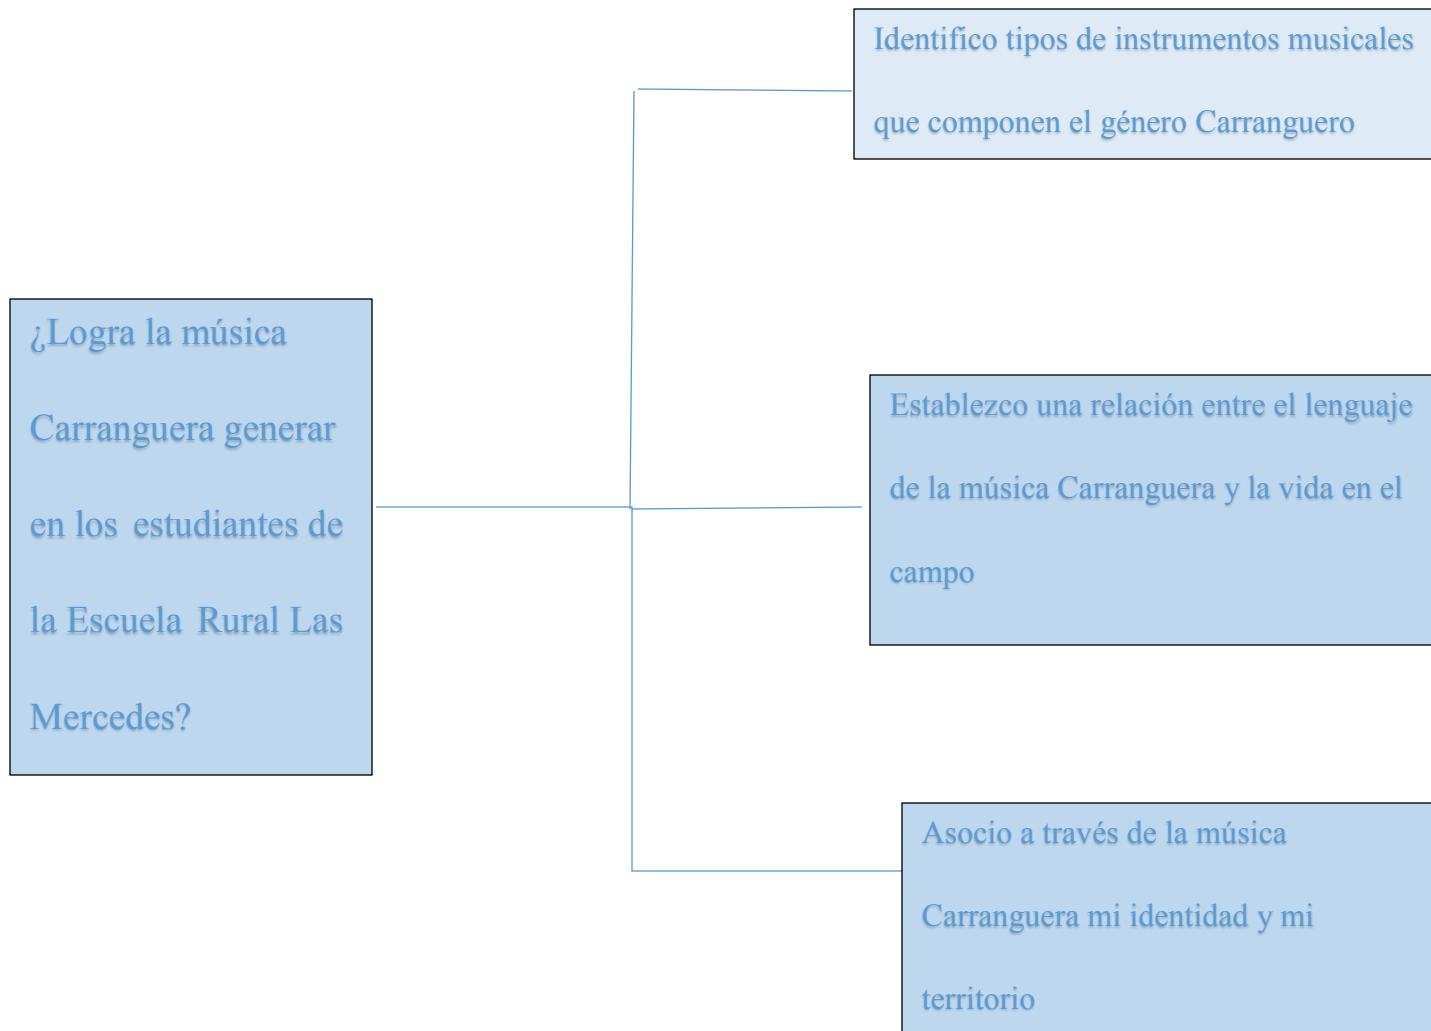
¿Logra la música Carranguera generar en los estudiantes de la Escuela Rural Las Mercedes?

Identifico tipos de instrumentos musicales que componen el género Carranguero

Establezco una relación entre el lenguaje de la música Carranguera y la vida en el campo

Asocio a través de la música Carranguera mi identidad y mi territorio